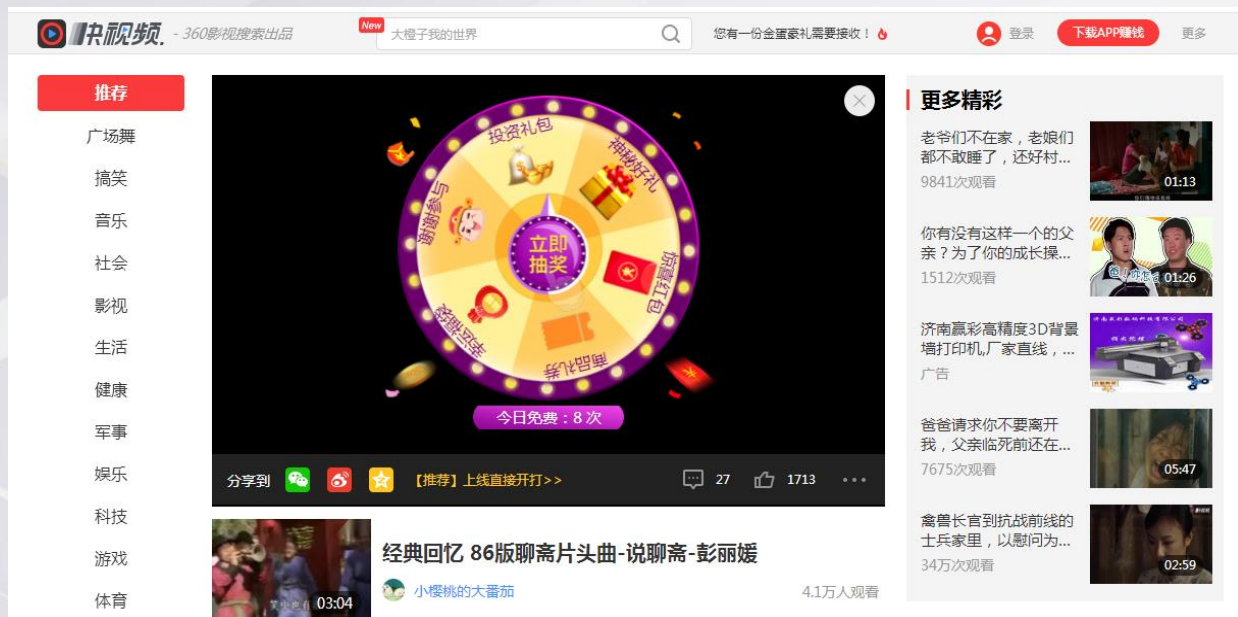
快视频 - 360影视搜索出品

New 大橙子我的世界

您有一份金蛋豪礼需要接收！

登录 下载APP赚钱 更多

推荐
广场舞
搞笑
音乐
社会
影视
生活
健康
军事
娱乐
科技
游戏
体育

投资礼包
神秘好礼
惊喜红包
商品礼券
幸运现金
谢谢参与
立即抽奖
今日免费：8 次

分享到 【推荐】上线直接开打>> 27 1713 ...

经典回忆 86版聊斋片头曲-说聊斋-彭丽媛
03:04
小樱桃的大番茄 4.1万人观看

更多精彩

老爷们不在家，老娘们都不敢睡了，还好村…
9841次观看
01:13

你有没有这样一个的父亲？为了你的成长操…
1512次观看
01:26

济南赢彩高精度3D背景墙打印机,厂家直线，…
广告

爸爸请求你不要离开我，父亲临死前还在…
7675次观看
05:47

禽兽长官到抗战前线的士兵家里，以慰问为…
34万次观看
02:59